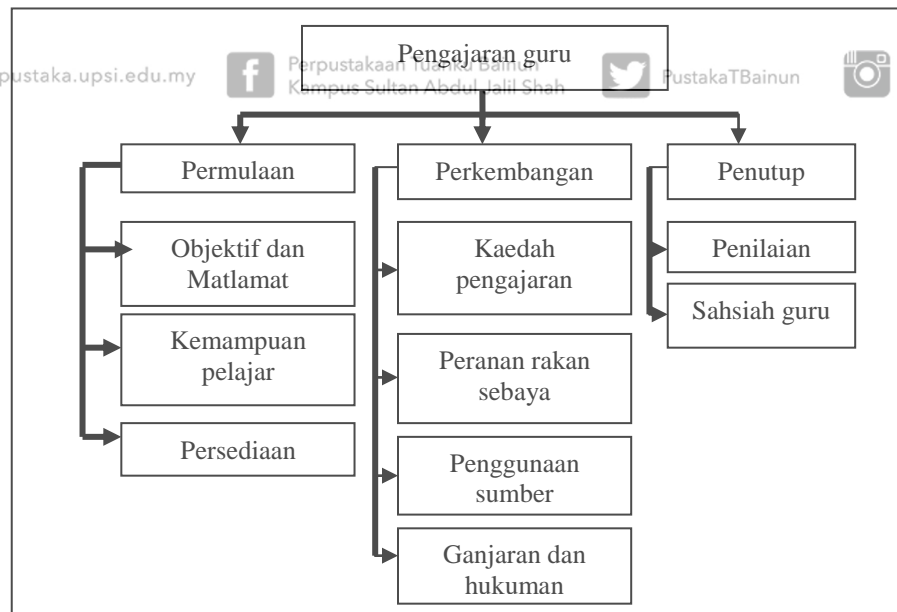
pustaka.upsi.edu.my

Perpustakaan Tuanku Bainun
Kampus Sultan Abdul Jalil Shah

PustakaTBainun

Pengajaran guru

Permulaan

Objektif dan Matlamat

Kemampuan pelajar

Persediaan

Perkembangan

Kaedah pengajaran

Peranan rakan sebaya

Penggunaan sumber

Ganjaran dan hukuman

Penutup

Penilaian

Sahsiah guru